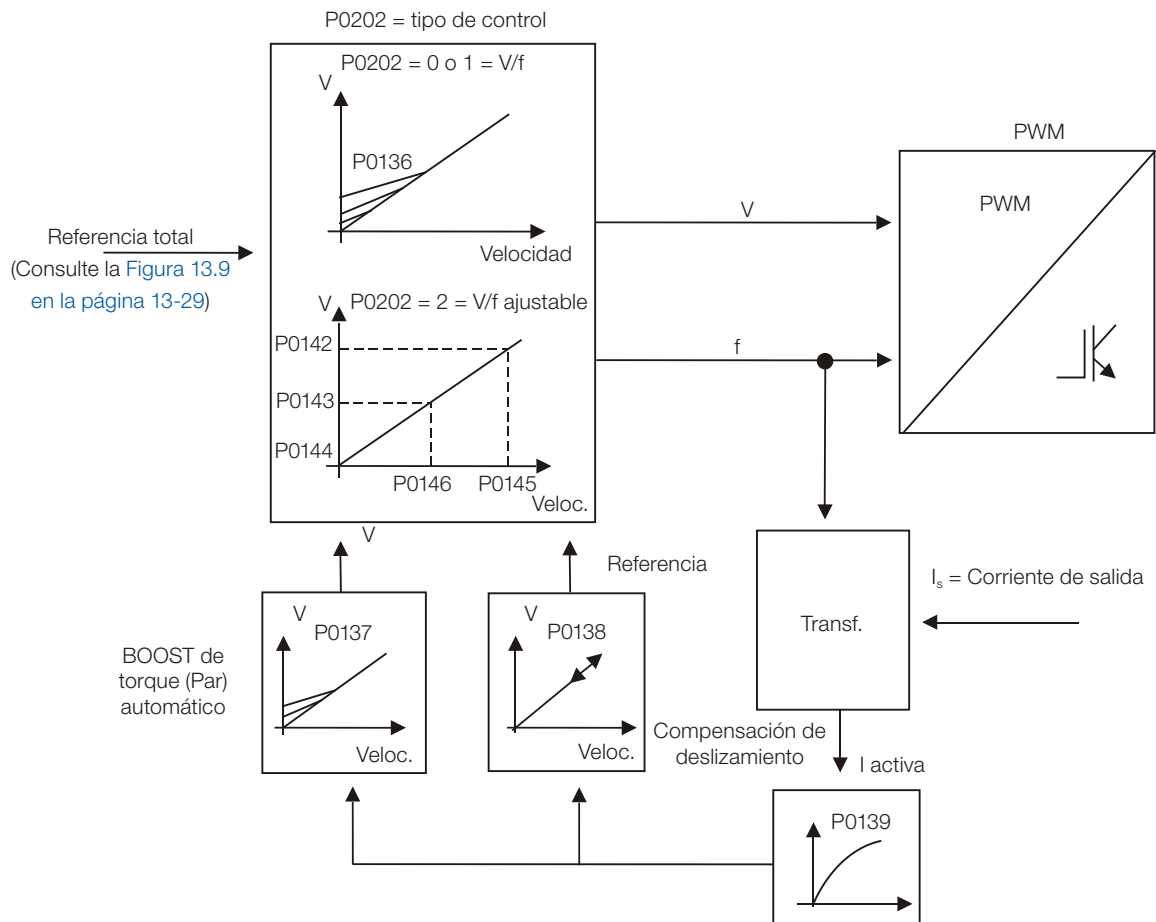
P0202 = tipo de control

P0202 = 0 o 1 = V/f

V

P0136

Velocidad

Referencia total
(Consulte la Figura 13.9 en la página 13-29)

V P0202 = 2 = V/f ajustable

P0142

P0143

P0144

P0146 P0145

Veloc.

V

f

PWM

PWM

V

Referencia

V
P0137

Veloc.

BOOST de torque (Par) automático

V
P0138

Veloc.

Transf.

$I_s$ = Corriente de salida

Compensación de deslizamiento

I activa

P0139